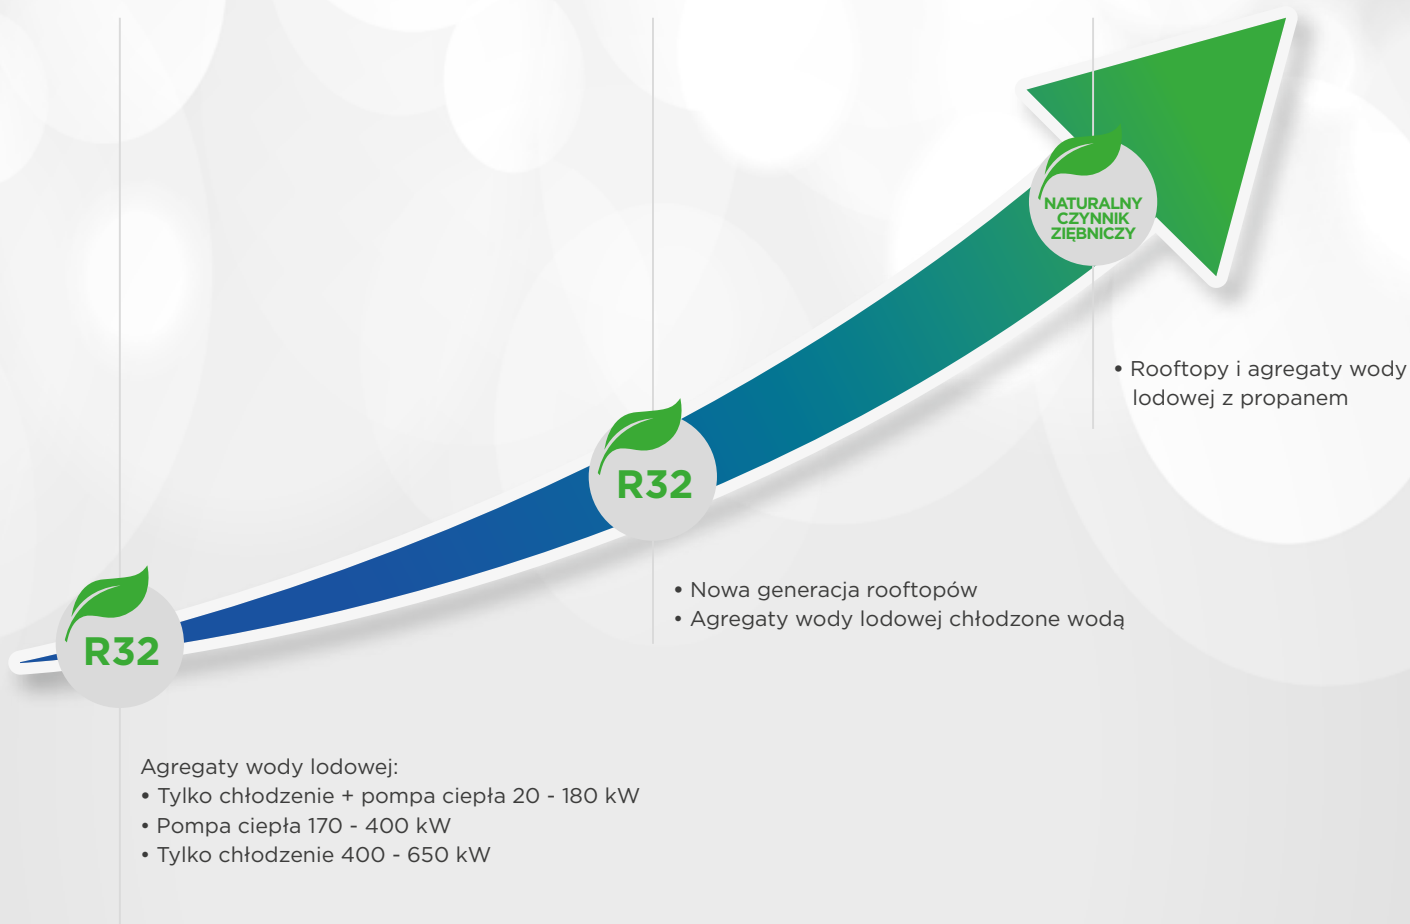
NATURALNY CZYNNIK ZIĘBNICZY

• Rooftopy i agregaty wody lodowej z propanem

R32

• Nowa generacja rooftopów
• Agregaty wody lodowej chłodzone wodą

R32

Agregaty wody lodowej:
• Tylko chłodzenie + pompa ciepła 20 - 180 kW
• Pompa ciepła 170 - 400 kW
• Tylko chłodzenie 400 - 650 kW